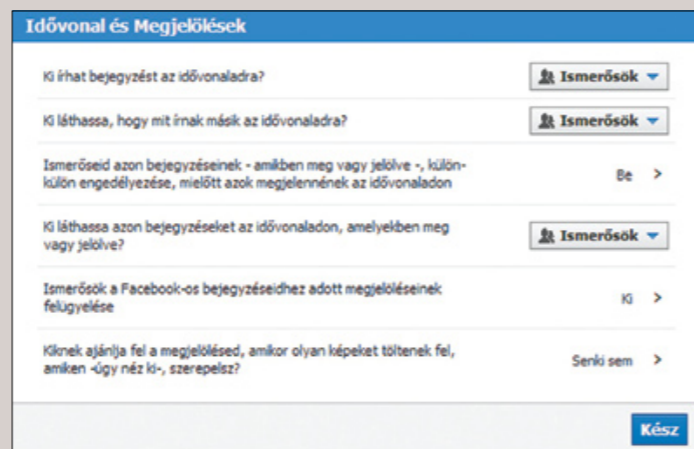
Idővonal és Megjelölések

Ki írhat bejegyzést az idővonaladra?

Ismerősök

Ki láthassa, hogy mit írnak mások az idővonaladra?

Ismerősök

Ismerőseid azon bejegyzéseinek - amikben meg vagy jelölve -, különkülön engedélyezése, mielőtt azok megjelennének az idővonaladon

Be >

Ki láthassa azon bejegyzéseket az idővonaladon, amelyekben meg vagy jelölve?

Ismerősök

Ismerősök a Facebook-os bejegyzéseidhez adott megjelöléseinek felügyelése

Ki >

Kiknek ajánlja fel a megjelölésed, amikor olyan képeket töltenek fel, amiken -úgy néz ki-, szerepelsz?

Senki sem >

Kész